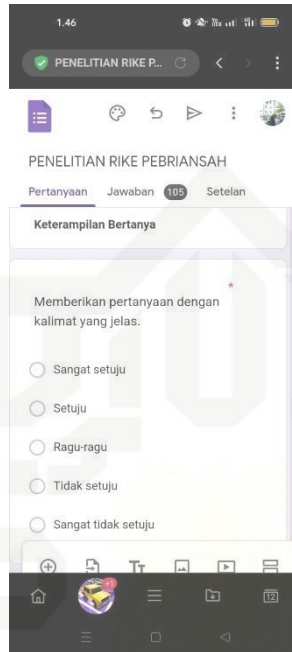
1.46

PENELITIAN RIKE P...

PENELITIAN RIKE PEBRIANSAH

Pertanyaan Jawaban 105 Setelan

Keterampilan Bertanya

Memberikan pertanyaan dengan kalimat yang jelas.

*

Sangat setuju

Setuju

Ragu-ragu

Tidak setuju

Sangat tidak setuju

12